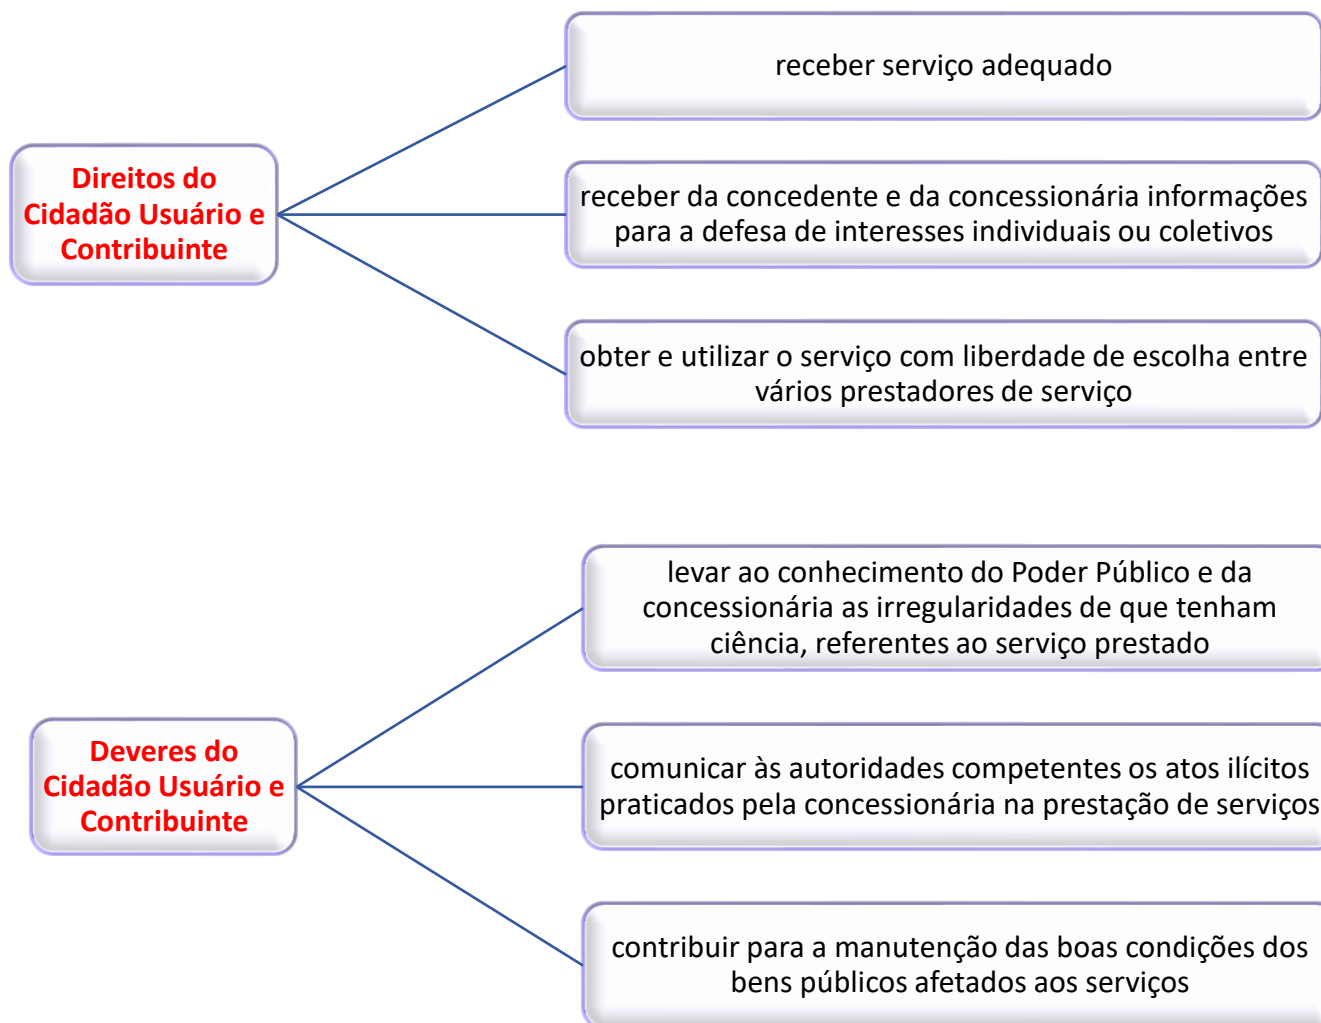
Direitos do Cidadão Usuário e Contribuinte

receber serviço adequado

receber da concedente e da concessionária informações para a defesa de interesses individuais ou coletivos

obter e utilizar o serviço com liberdade de escolha entre vários prestadores de serviço

Deveres do Cidadão Usuário e Contribuinte

levar ao conhecimento do Poder Público e da concessionária as irregularidades de que tenham ciência, referentes ao serviço prestado

comunicar às autoridades competentes os atos ilícitos praticados pela concessionária na prestação de serviços

contribuir para a manutenção das boas condições dos bens públicos afetados aos serviços